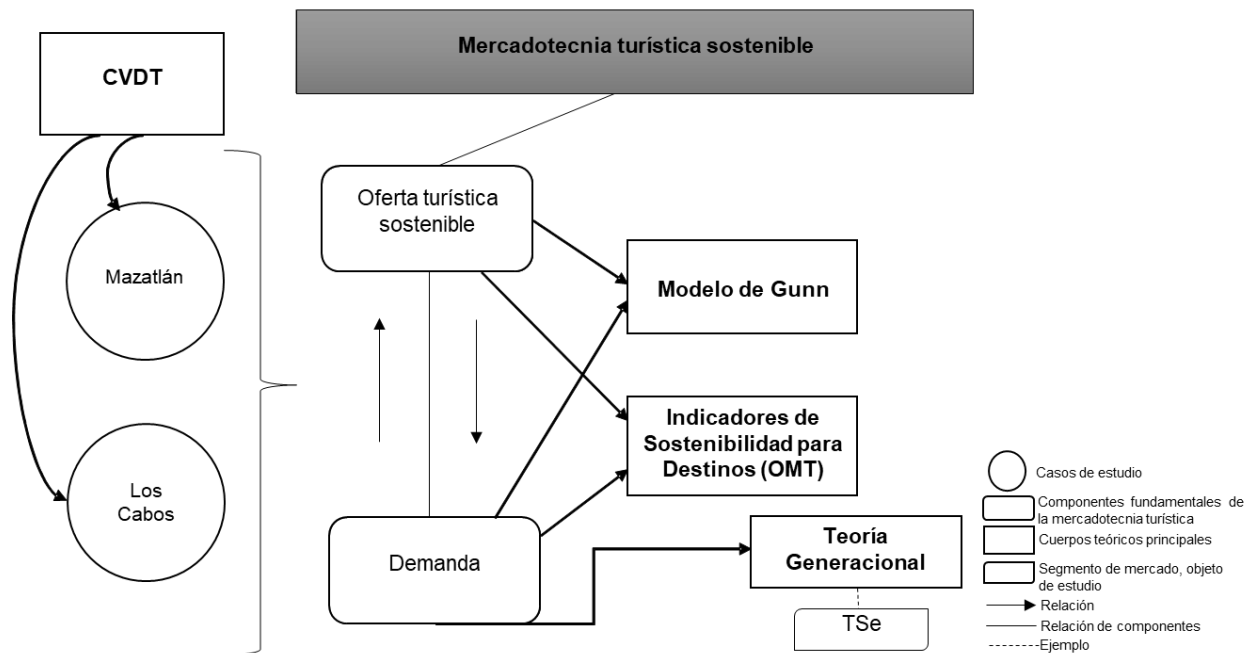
Mercadotecnia turística sostenible

CVDT

Mazatlán

Los Cabos

Oferta turística sostenible

Demanda

Modelo de Gunn

Indicadores de Sostenibilidad para Destinos (OMT)

Teoría Generacional

TSe

Casos de estudio
Componentes fundamentales de la mercadotecnia turística
Cuerpos teóricos principales
Segmento de mercado, objeto de estudio
Relación
Relación de componentes
Ejemplo